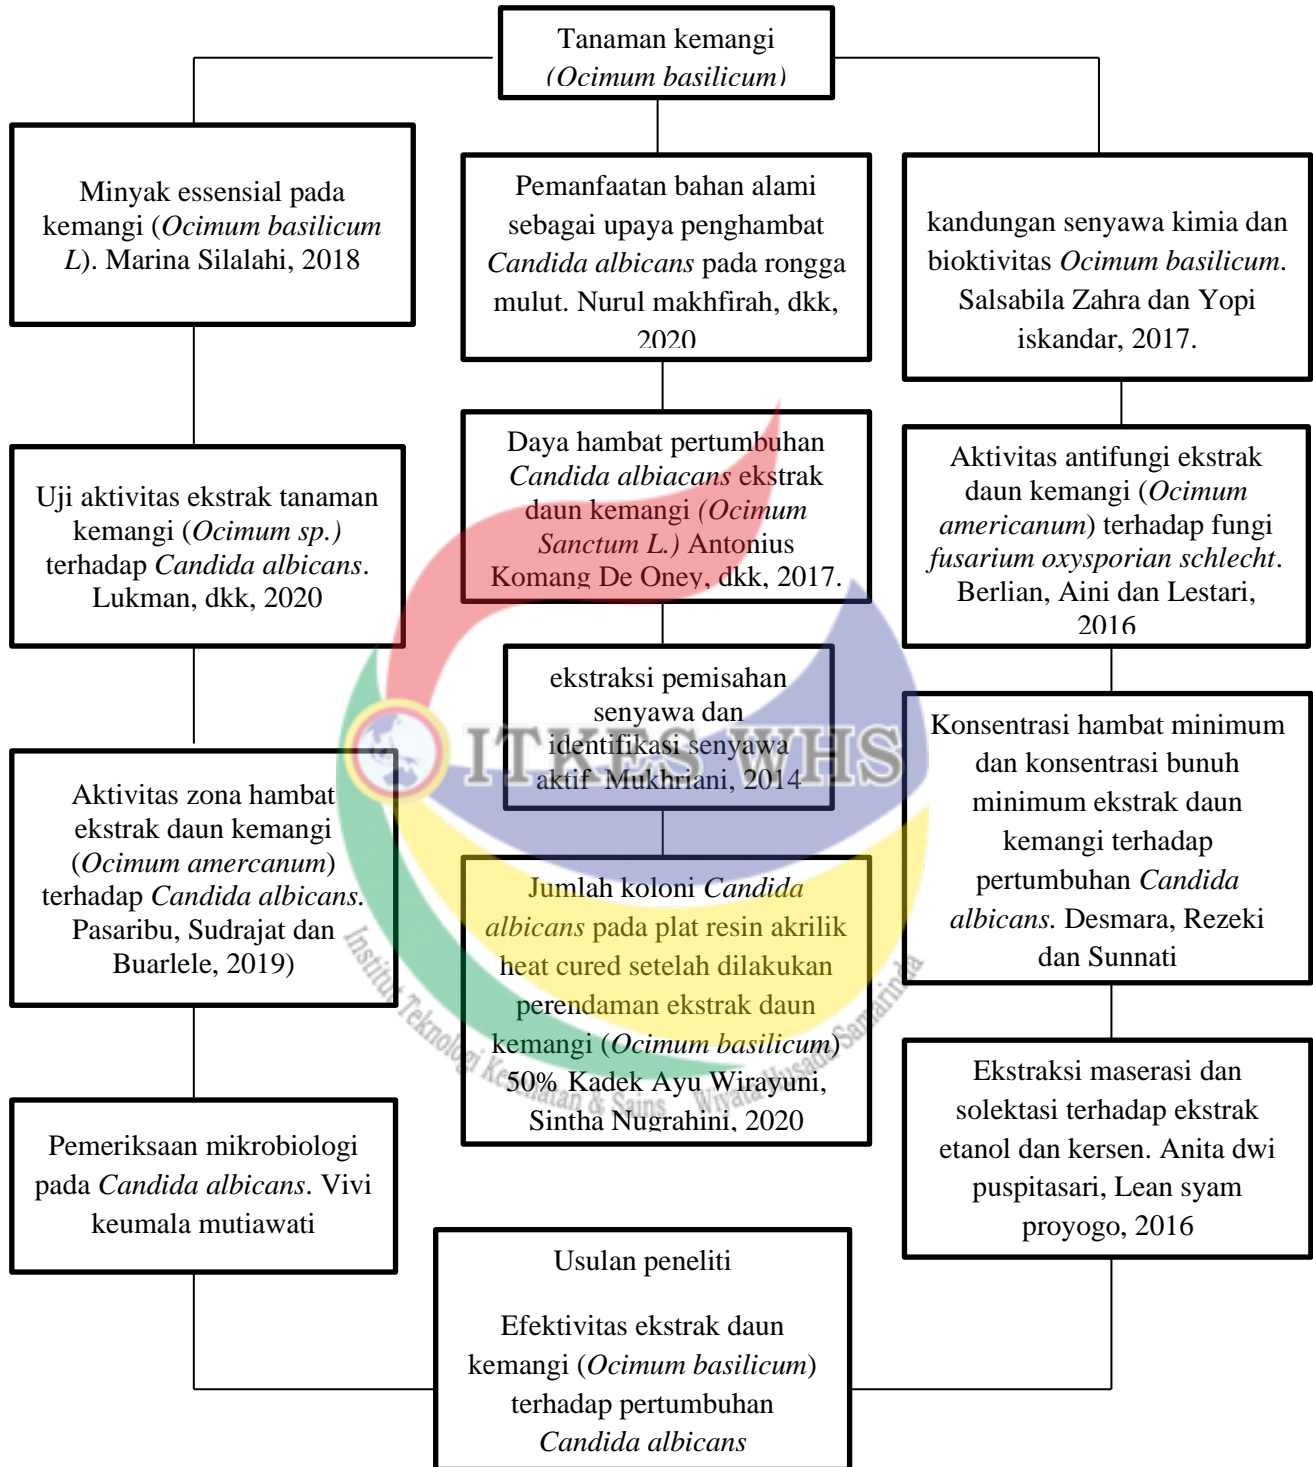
Tanaman kemangi (Ocimum basilicum)

Minyak essensial pada kemangi (Ocimum basilicum L). Marina Silalahi, 2018

Pemanfaatan bahan alami sebagai upaya penghambat Candida albicans pada rongga mulut. Nurul makhfirah, dkk, 2020

kandungan senyawa kimia dan bioktivitas Ocimum basilicum. Salsabila Zahra dan Yopi iskandar, 2017.

Uji aktivitas ekstrak tanaman kemangi (Ocimum sp.) terhadap Candida albicans. Lukman, dkk, 2020

Daya hambat pertumbuhan Candida albiacans ekstrak daun kemangi (Ocimum Sanctum L.) Antonius Komang De Oney, dkk, 2017.

Aktivitas antifungi ekstrak daun kemangi (Ocimum americanum) terhadap fungi fusarium oxysporian schlecht. Berlian, Aini dan Lestari, 2016

ekstraksi pemisahan senyawa dan identifikasi senyawa aktif Mukhriani, 2014

ITKES WHS

Aktivitas zona hambat ekstrak daun kemangi (Ocimum amercanum) terhadap Candida albicans. Pasaribu, Sudrajat dan Buarlele, 2019)

Jumlah koloni Candida albicans pada plat resin akrilik heat cured setelah dilakukan perendaman ekstrak daun kemangi (Ocimum basilicum) 50% Kadek Ayu Wirayuni, Sintha Nugrahini, 2020

Konsentrasi hambat minimum dan konsentrasi bunuh minimum ekstrak daun kemangi terhadap pertumbuhan Candida albicans. Desmara, Rezeki dan Sunnati

Institut Teknologi Kesehatan & Sains Wiyata Husada Samarinda

Pemeriksaan mikrobiologi pada Candida albicans. Vivi keumala mutiawati

Ekstraksi maserasi dan solektasi terhadap ekstrak etanol dan kersen. Anita dwi puspitasari, Lean syam proyogo, 2016

Usulan peneliti

Efektivitas ekstrak daun kemangi (Ocimum basilicum) terhadap pertumbuhan Candida albicans